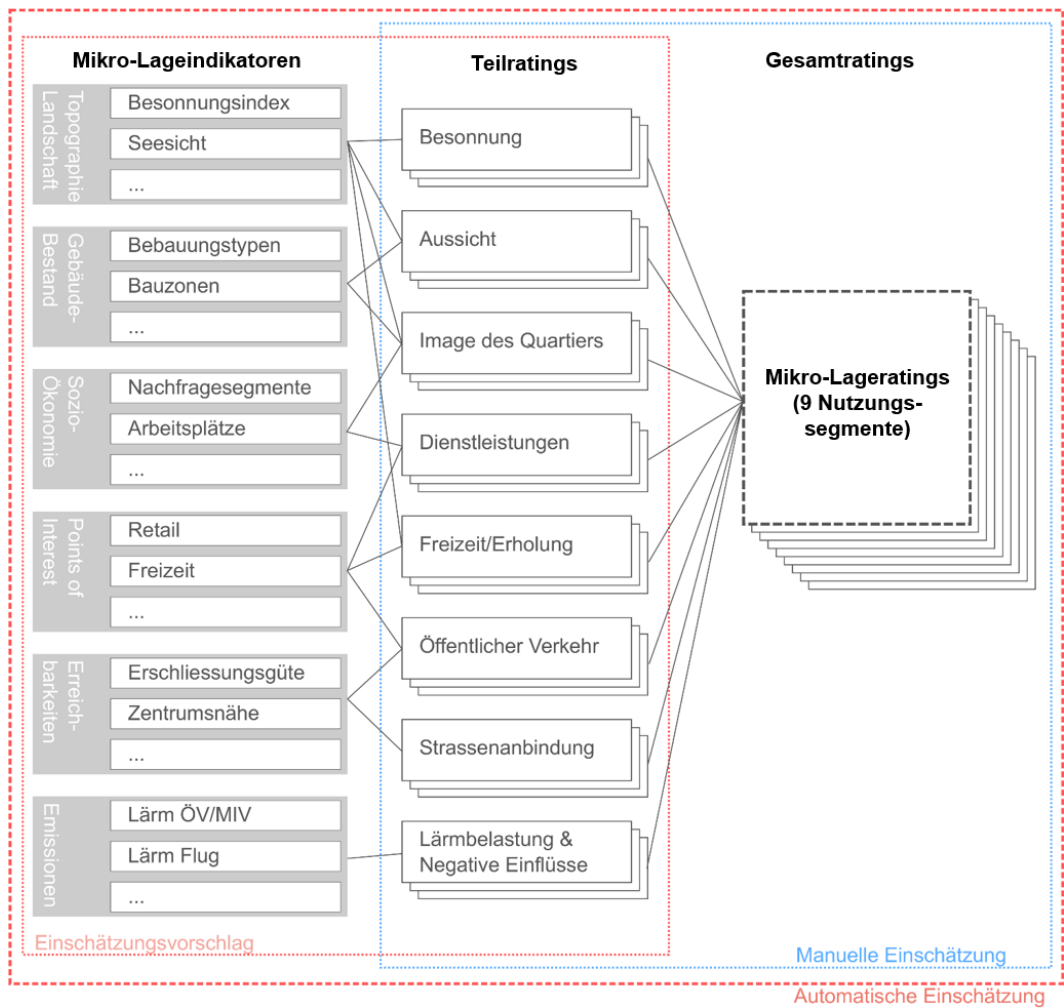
Mikro-Lageindikatoren

Teilratings

Gesamtratings

Topographie Landschaft

Besonnungsindex

Seesicht

...

Gebäude-Bestand

Bebauungstypen

Bauzonen

...

Sozio-Ökonomie

Nachfragesegmente

Arbeitsplätze

...

Points of Interest

Retail

Freizeit

...

Erreichbarkeiten

Erschliessungsgüte

Zentrumsnähe

...

Emissionen

Lärm ÖV/MIV

Lärm Flug

...

Besonnung

Aussicht

Image des Quartiers

Dienstleistungen

Freizeit/Erholung

Öffentlicher Verkehr

Strassenanbindung

Lärmbelastung & Negative Einflüsse

Mikro-Lageratings (9 Nutzungssegmente)

Einschätzungsvorschlag

Manuelle Einschätzung

Automatische Einschätzung